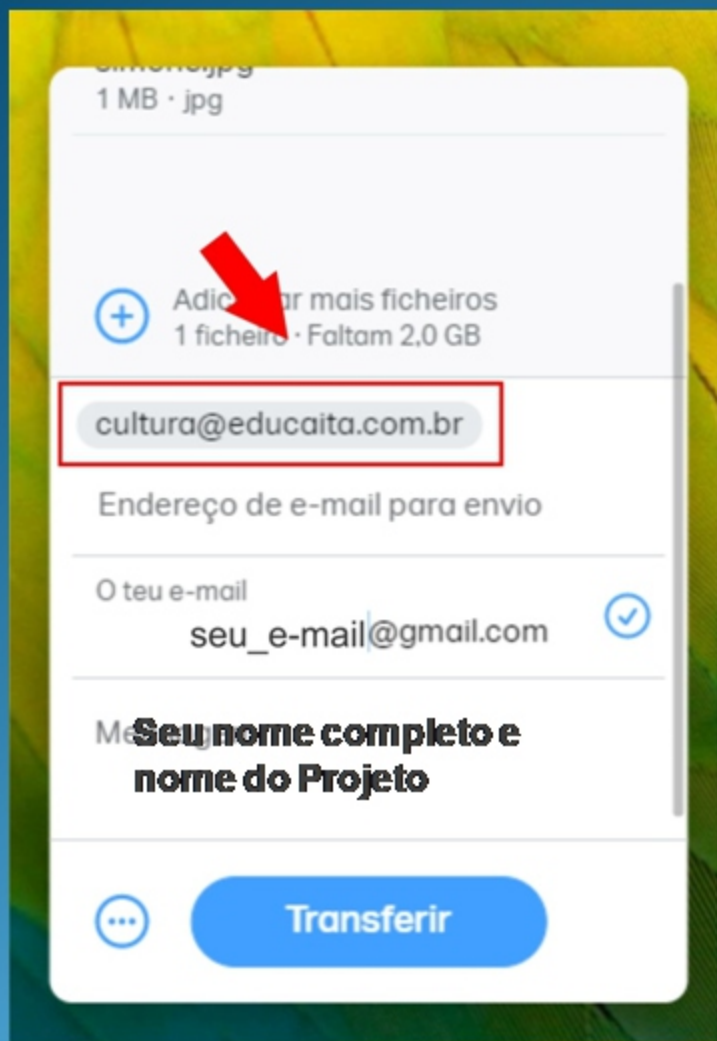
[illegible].jpg
1 MB · jpg

Adic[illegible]ar mais ficheiros
1 ficheiro · Faltam 2,0 GB

cultura@educaita.com.br

Endereço de e-mail para envio

O teu e-mail
seu_e-mail@gmail.com

Me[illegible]
Seu nome completo e nome do Projeto

Transferir